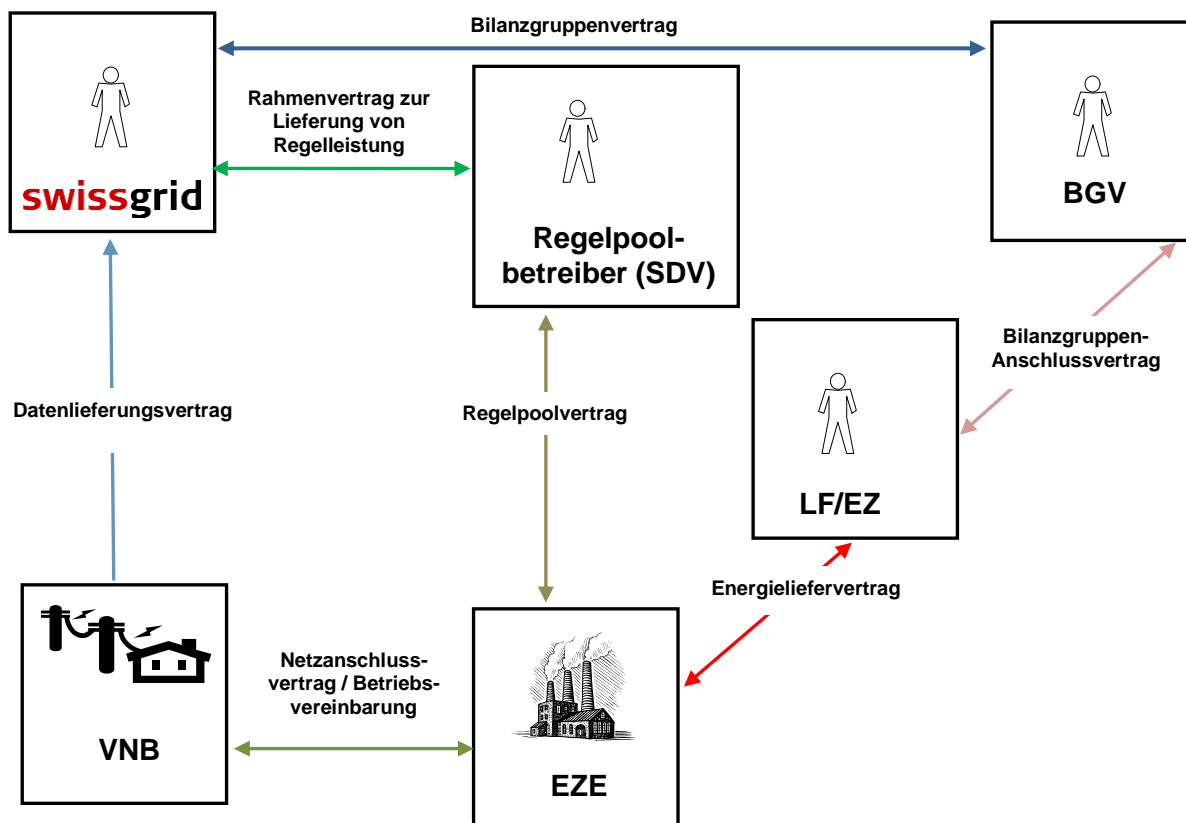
Bilanzgruppenvertrag

swissgrid

Rahmenvertrag zur Lieferung von Regelleistung

Regelpoolbetreiber (SDV)

BGV

Bilanzgruppen-Anschlussvertrag

LF/EZ

Datenlieferungsvertrag

Regelpoolvertrag

Energieliefervertrag

VNB

Netzanschlussvertrag / Betriebsvereinbarung

EZE